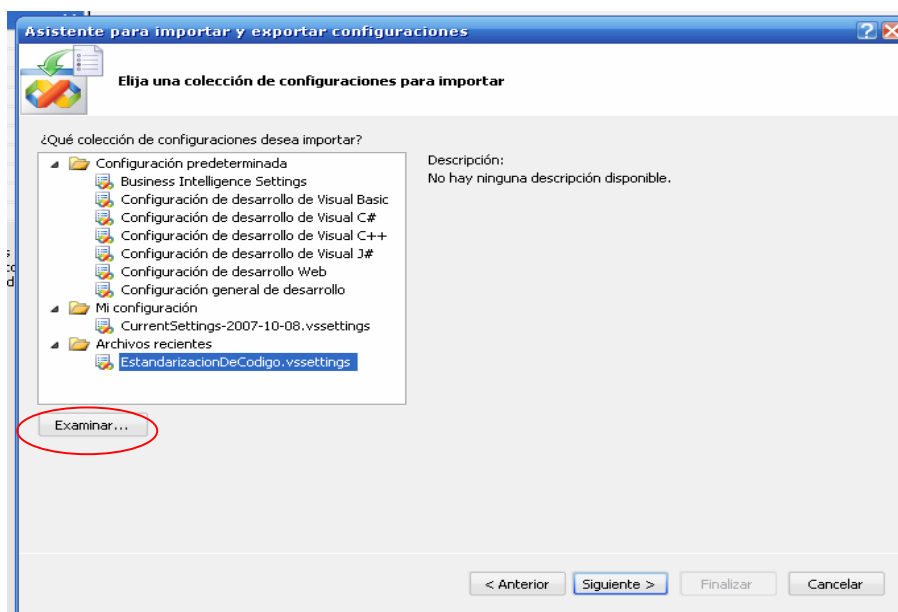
Asistente para importar y exportar configuraciones

Elija una colección de configuraciones para importar

¿Qué colección de configuraciones desea importar?

Configuración predeterminada
Business Intelligence Settings
Configuración de desarrollo de Visual Basic
Configuración de desarrollo de Visual C#
Configuración de desarrollo de Visual C++
Configuración de desarrollo de Visual J#
Configuración de desarrollo Web
Configuración general de desarrollo
Mi configuración
CurrentSettings-2007-10-08.vssettings
Archivos recientes
EstandarizacionDeCodigo.vssettings

Descripción:
No hay ninguna descripción disponible.

Examinar...

< Anterior
Siguiente >
Finalizar
Cancelar